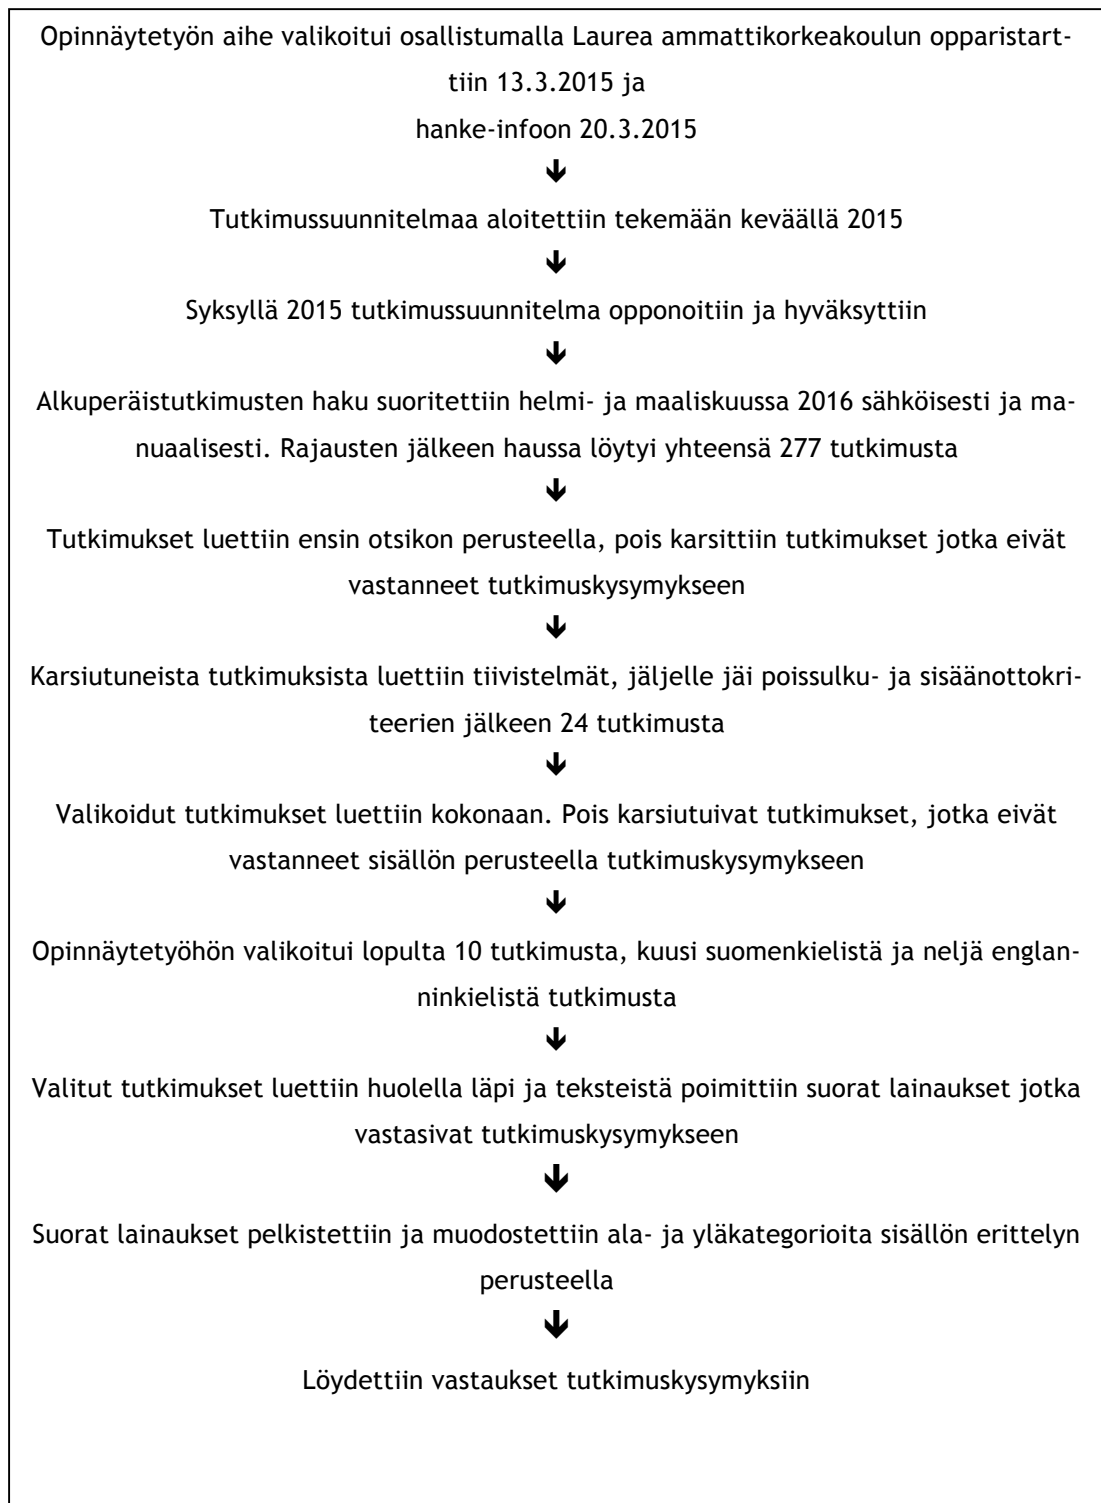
Opinnäytetyön aihe valikoitui osallistumalla Laurea ammattikorkeakoulun opparistarttiin 13.3.2015 ja

hanke-infoon 20.3.2015

Tutkimussuunnitelmaa aloitettiin tekemään keväällä 2015

Syksyllä 2015 tutkimussuunnitelma opponoitiin ja hyväksyttiin

Alkuperäistutkimusten haku suoritettiin helmi- ja maaliskuussa 2016 sähköisesti ja manuaalisesti. Rajausten jälkeen haussa löytyi yhteensä 277 tutkimusta

Tutkimukset luettiin ensin otsikon perusteella, pois karsittiin tutkimukset jotka eivät vastanneet tutkimuskysymykseen

Karsiutuneista tutkimuksista luettiin tiivistelmät, jäljelle jäi poissulku- ja sisäänottokriteerien jälkeen 24 tutkimusta

Valikoidut tutkimukset luettiin kokonaan. Pois karsiutuivat tutkimukset, jotka eivät vastanneet sisällön perusteella tutkimuskysymykseen

Opinnäytetyöhön valikoitui lopulta 10 tutkimusta, kuusi suomenkielistä ja neljä englanninkielistä tutkimusta

Valitut tutkimukset luettiin huolella läpi ja teksteistä poimittiin suorat lainaukset jotka vastasivat tutkimuskysymykseen

Suorat lainaukset pelkistettiin ja muodostettiin ala- ja yläkategorioita sisällön erittelyn perusteella

Löydettiin vastaukset tutkimuskysymyksiin